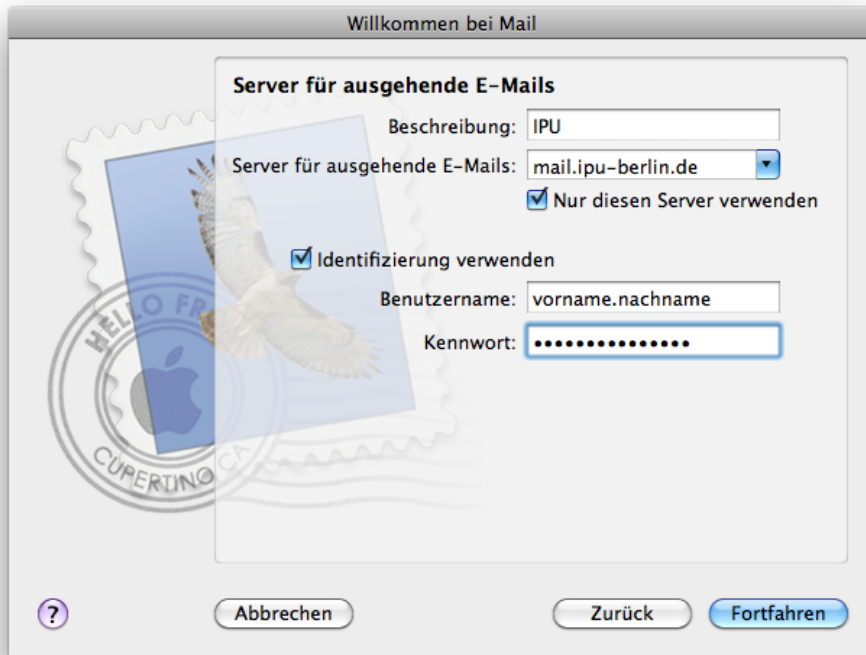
Willkommen bei Mail

Server für ausgehende E-Mails

Beschreibung: IPU

Server für ausgehende E-Mails: mail.ipu-berlin.de

Nur diesen Server verwenden

Identifizierung verwenden

Benutzername: vorname.nachname

Kennwort: •••••••••••••••

HELLO FR

CUPERTINO CA

?

Abbrechen

Zurück

Fortfahren